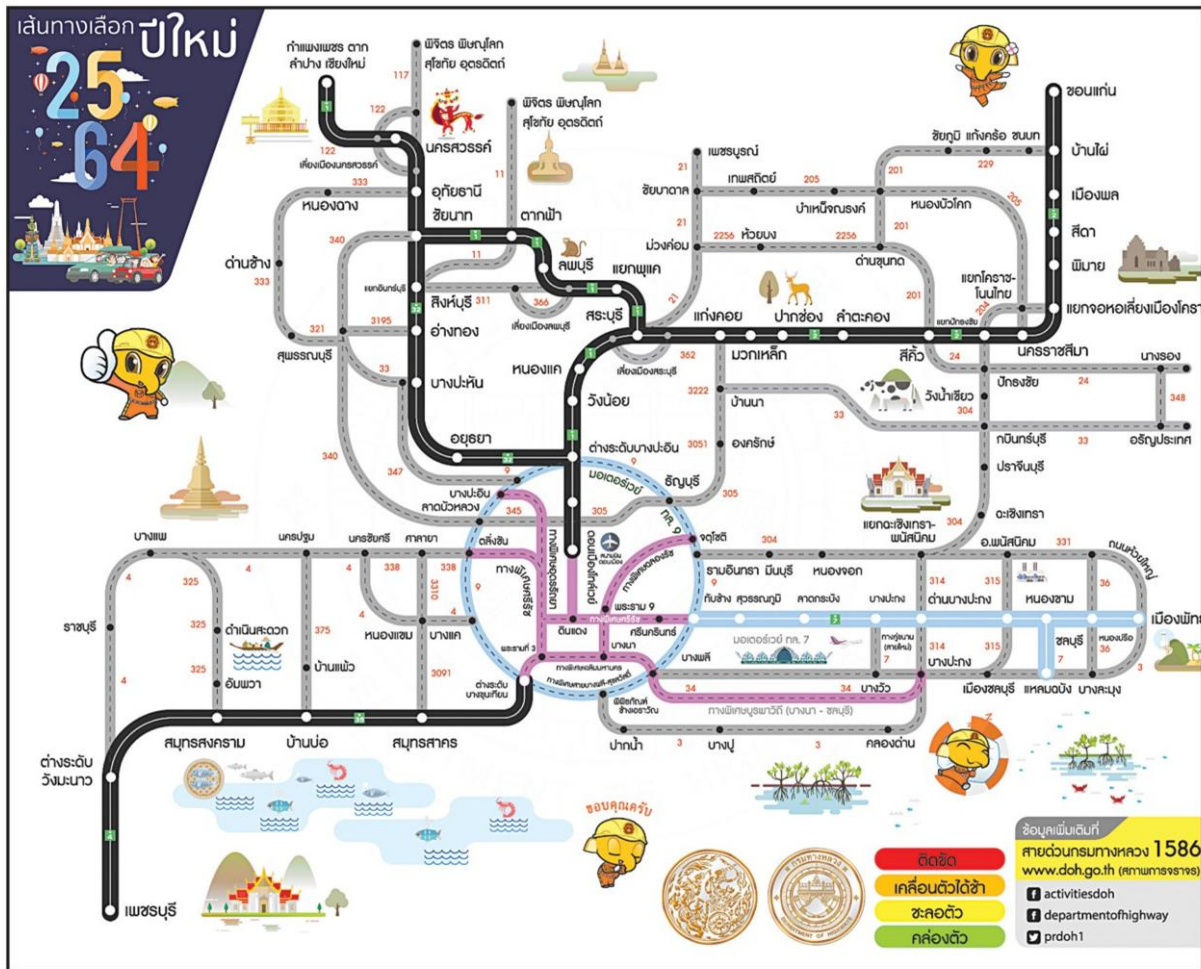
เส้นทางเลือก ปีใหม่ 2564

กำแพงเพชร ตาก ลำปาง เชียงใหม่
พิจิตร พิษณุโลก สุโขทัย อุตรดิตถ์
พิจิตร พิษณุโลก สุโขทัย อุตรดิตถ์
117
122
122
นครสวรรค์
เลี่ยงเมืองนครสวรรค์
333
อุทัยธานี
11
หนองฉาง
ชัยนาท
ตากฟ้า
340
ด่านช้าง
333
11
ลพบุรี
แยกอินทร์บุรี
สิงห์บุรี
311
366
แยกพุแค
321
3195
อ่างทอง
เลี่ยงเมืองลพบุรี
สระบุรี
สุพรรณบุรี
33
บางปะหัน
หนองแค
เลี่ยงเมืองสระบุรี
362
วังน้อย
อยุธยา
340
347
ต่างระดับบางปะอิน
3051
9
ธัญบุรี
บางปะอิน
ลาดบัวหลวง
345
305
มอเตอร์เวย์
กม. 9
ตลิ่งชัน
ดอนเมืองโทลล์เวย์
จตุโชติ
ทางพิเศษอุดรรัถยา
ทางพิเศษฉลองรัช
ทางพิเศษศรีรัช
บางแพ
นครปฐม
นครชัยศรี
ศาลายา
338
338
3310
4
4
4
325
325
325
375
4
ราชบุรี
ดำเนินสะดวก
หนองแขม
บางแค
บ้านแพ้ว
อัมพวา
3091
ต่างระดับ บางขุนเทียน
พระราม 3
พระราม 9
ดินแดง
ศรีนครินทร์
บางนา
ทางพิเศษเฉลิมมหานคร
ทางพิเศษกาญจนาภิเษก
ทางพิเศษศรีรัช
ทางพิเศษบางนา-ศรีวัฒน์
35
สมุทรสงคราม
บ้านบ่อ
สมุทรสาคร
ต่างระดับ วังมะนาว
เพชรบุรี
พิพิธภัณฑ์ช้างเอราวัณ
ทางพิเศษบูรพาวิถี (บางนา - ชลบุรี)
34
34
บางวัว
ปากน้ำ
3
บางปู
3
คลองด่าน
เพชรบูรณ์
21
ชัยบาดาล
21
ม่วงค่อม
21
เทพสถิตย์
205
บำเหน็จณรงค์
2256
ห้วยขนง
2256
ด่านขุนทด
201
201
หนองบัวโคก
201
ชัยภูมิ แก้งคร้อ ชนบท
229
205
ขอนแก่น
บ้านไผ่
เมืองพล
สีดา
พิมาย
แยกโคราช-โนนไทย
แยกปักธงชัย
แยกจอหอเลี่ยงเมืองโคราช
แก่งคอย
ปากช่อง
ลำตะคอง
มวกเหล็ก
สีคิ้ว
24
นครราชสีมา
นางรอง
3222
บ้านนา
ปักธงชัย
24
วังน้ำเขียว
304
348
องครักษ์
33
กบินทร์บุรี
33
อรัญประเทศ
ปราจีนบุรี
305
แยกฉะเชิงเทรา-พนัสนิคม
ฉะเชิงเทรา
304
304
อ.พนัสนิคม
331
ถนนห้วยใหญ่
9
รามอินทรา
มีนบุรี
หนองจอก
กับช้าง
สุวรรณภูมิ
ลาดกระบัง
บางปะกง
314
315
ด่านบางปะกง
หนองขาม
36
เมืองพัทยา
มอเตอร์เวย์ กม. 7
ทางคู่ขนาน (ทางเดิม)
7
314
315
บางปะกง
ชลบุรี
หนองปรือ
36
บางพลี
เมืองชลบุรี
แหลมฉบัง
บางละมุง
3
ขอบคุณครับ
ข้อมูลเพิ่มเติมที่
สายด่วนกรมทางหลวง 1586
www.doh.go.th (สถานะการจราจร)
ติดขัด
เคลื่อนตัวได้ช้า
ชะลอตัว
คล่องตัว
activitiesdoh
departmentofhighway
prdoh1
กรมทางหลวง
DEPARTMENT OF HIGHWAYS